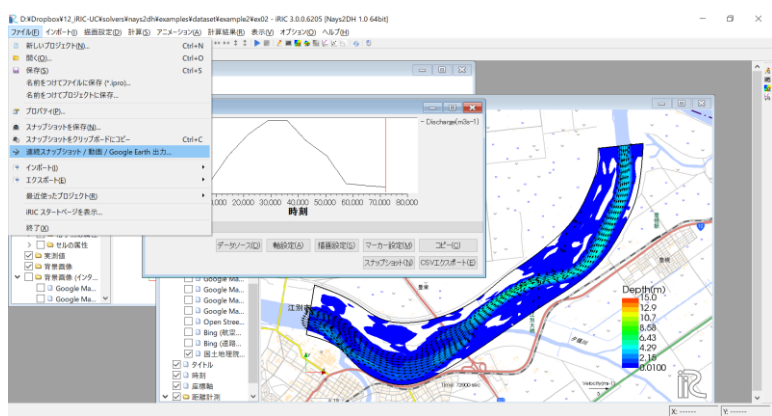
D:¥Dropbox¥12_iRIC-UC¥solvers¥nays2dh¥examples¥dataset¥example2¥ex02 - iRIC 3.0.0.6205 [Nays2DH 1.0 64bit]

ファイル(F) インポート(I) 格子設定(G) 計算(S) アニメーション(A) 計算結果(R) 表示(V) オプション(O) ヘルプ(H)

新しいプロジェクト(N)... Ctrl+N
開く(O)... Ctrl+O
保存(S) Ctrl+S
名前をつけてファイルに保存 (*.ipro)...
名前をつけてプロジェクトに保存...
プロパティ(P)...
スナップショットを保存(I)...
スナップショットをクリップボードにコピー Ctrl+C
連続スナップショット / 動画 / Google Earth 出力...
インポート(I)
エクスポート(E)
最近使ったプロジェクト(R)
iRIC スタートページを表示...
終了(X)

Discharge(m3s-1)
0 10,000 20,000 30,000 40,000 50,000 60,000 70,000 80,000
時刻

データソース(D) 軸設定(A) 描画設定(E) マーカー設定(M) コピー(C)
スナップショット(N) CSVエクスポート(E)

セルの属性
実測値
背景画像
背景画像 (インタ...
Google Ma...
Google Ma...
Google Ma...
Google Ma...
Google Ma...
Google Ma...
Open Stree...
Bing (航空...
Bing (道路...
国土地理院...
タイトル
時刻
座標軸
距離計測

Depth(m)
15.0
12.9
10.7
8.58
6.43
4.29
2.15
0.0100

X: ------ Y: ------